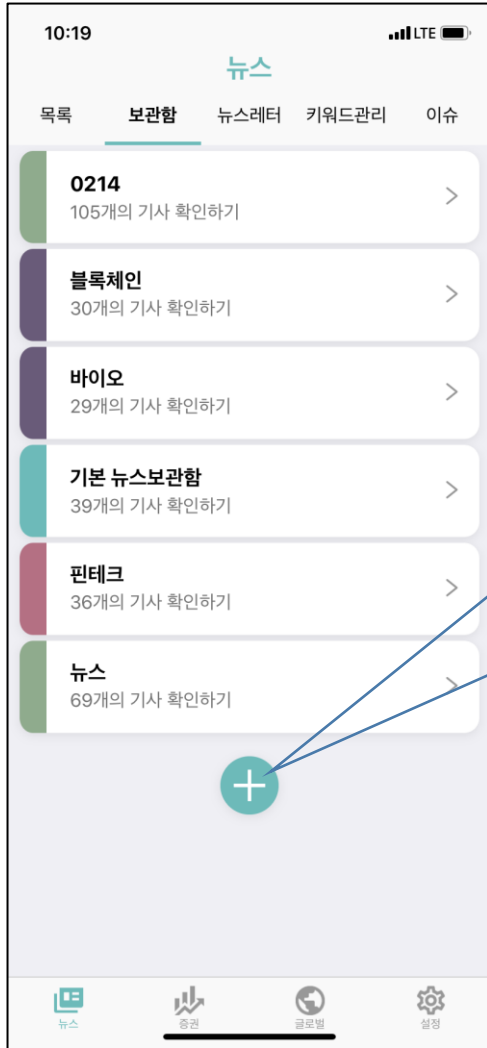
10:19
LTE

뉴스

목록 보관함 뉴스레터 키워드관리 이슈

0214
105개의 기사 확인하기

블록체인
30개의 기사 확인하기

바이오
29개의 기사 확인하기

기본 뉴스보관함
39개의 기사 확인하기

핀테크
36개의 기사 확인하기

뉴스
69개의 기사 확인하기

뉴스 증권 글로벌 설정